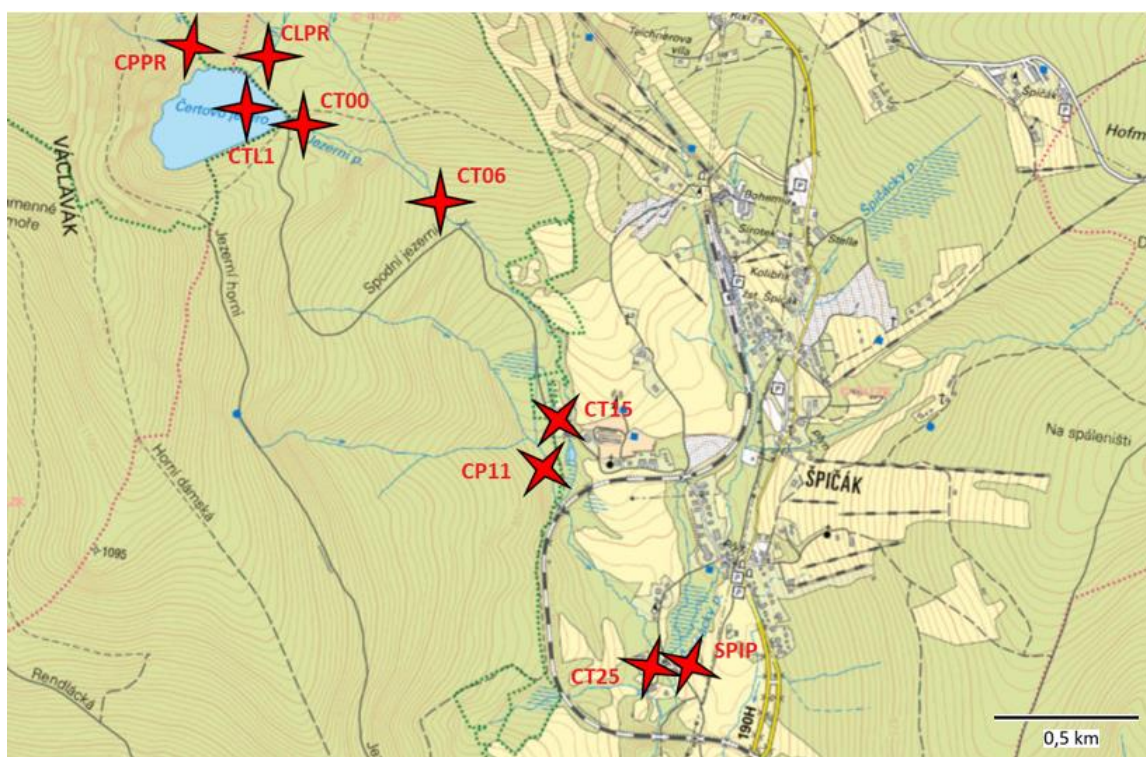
CPPR
CLPR
CT00
CTL1
Čertovo jezero
Jezerní p.
CT06
VÁCLAVÁK
amenné moře
Jezerní horní
Spodní jezerní
CT15
CP11
Horní dámeká
1095
Rendlácká
Je
CT25
SPIP
190H
Teichnerova villa
Bohem
Sirotek
Stella
Kolibra
zast. Špičák
Špičácký p.
Špičák
Hofm
Na spáleništi
ŠPIČÁK
0,5 km